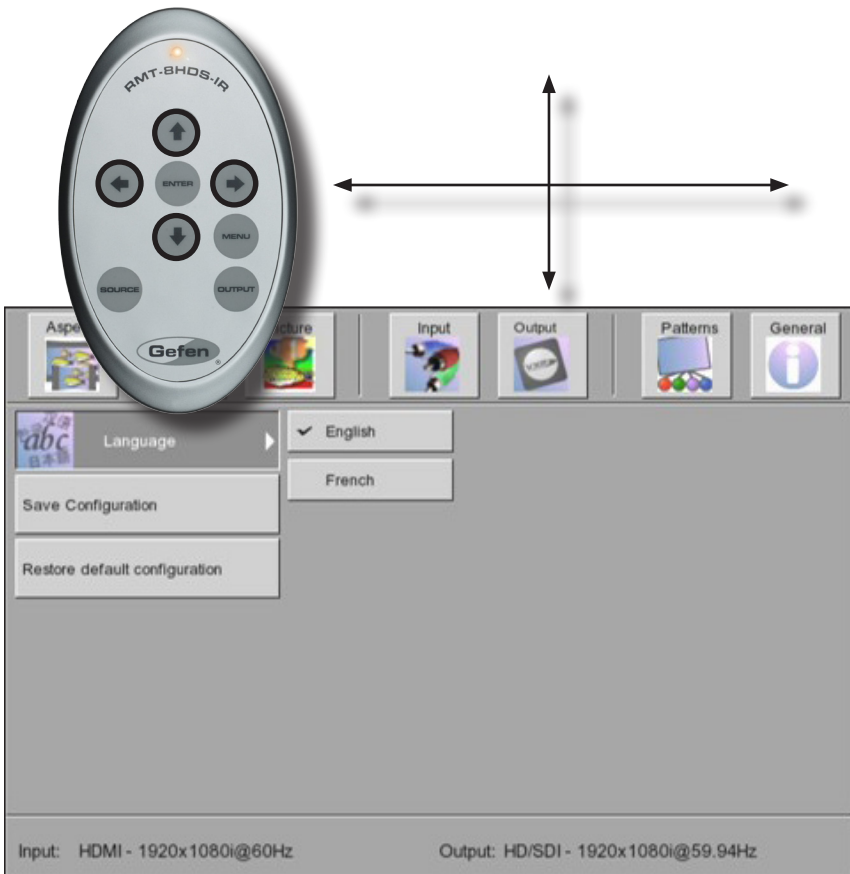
RMT-8HDS-IR

ENTER

MENU

SOURCE

OUTPUT

Gefen

Aspe

icture

Input

Output

Patterns

General

abc

Language

English

French

Save Configuration

Restore default configuration

Input: HDMI - 1920x1080i@60Hz

Output: HD/SDI - 1920x1080i@59.94Hz